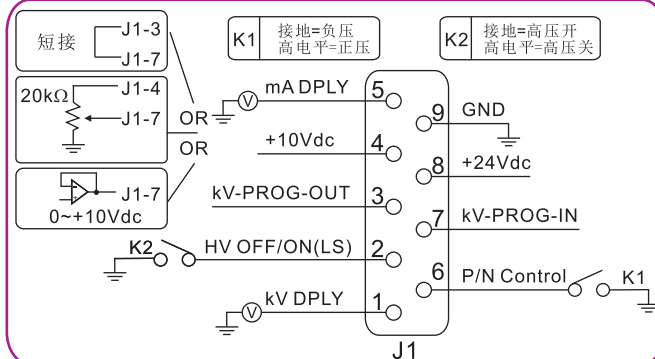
短接
J1-3
J1-7

K1 接地=负压 高电平=正压

K2 接地=高压开 高电平=高压关

20kΩ
J1-4
J1-7

OR
OR

J1-7
0~+10Vdc

V mA DPLY 5
+10Vdc 4
kV-PROG-OUT 3
K2 HV OFF/ON(LS) 2
V kV DPLY 1

9 GND
8 +24Vdc
7 kV-PROG-IN
6 P/N Control K1

J1